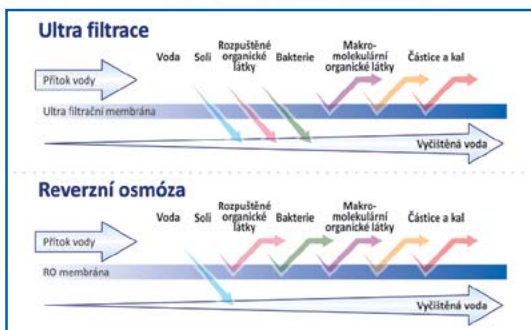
Ultra filtrace

Voda Soli Rozpuštěné organické látky Bakterie Makro-molekulární organické látky Částice a kal

Přítok vody

Ultra filtrační membrána

Vyčištěná voda

Reverzní osmóza

Voda Soli Rozpuštěné organické látky Bakterie Makro-molekulární organické látky Částice a kal

Přítok vody

RO membrána

Vyčištěná voda